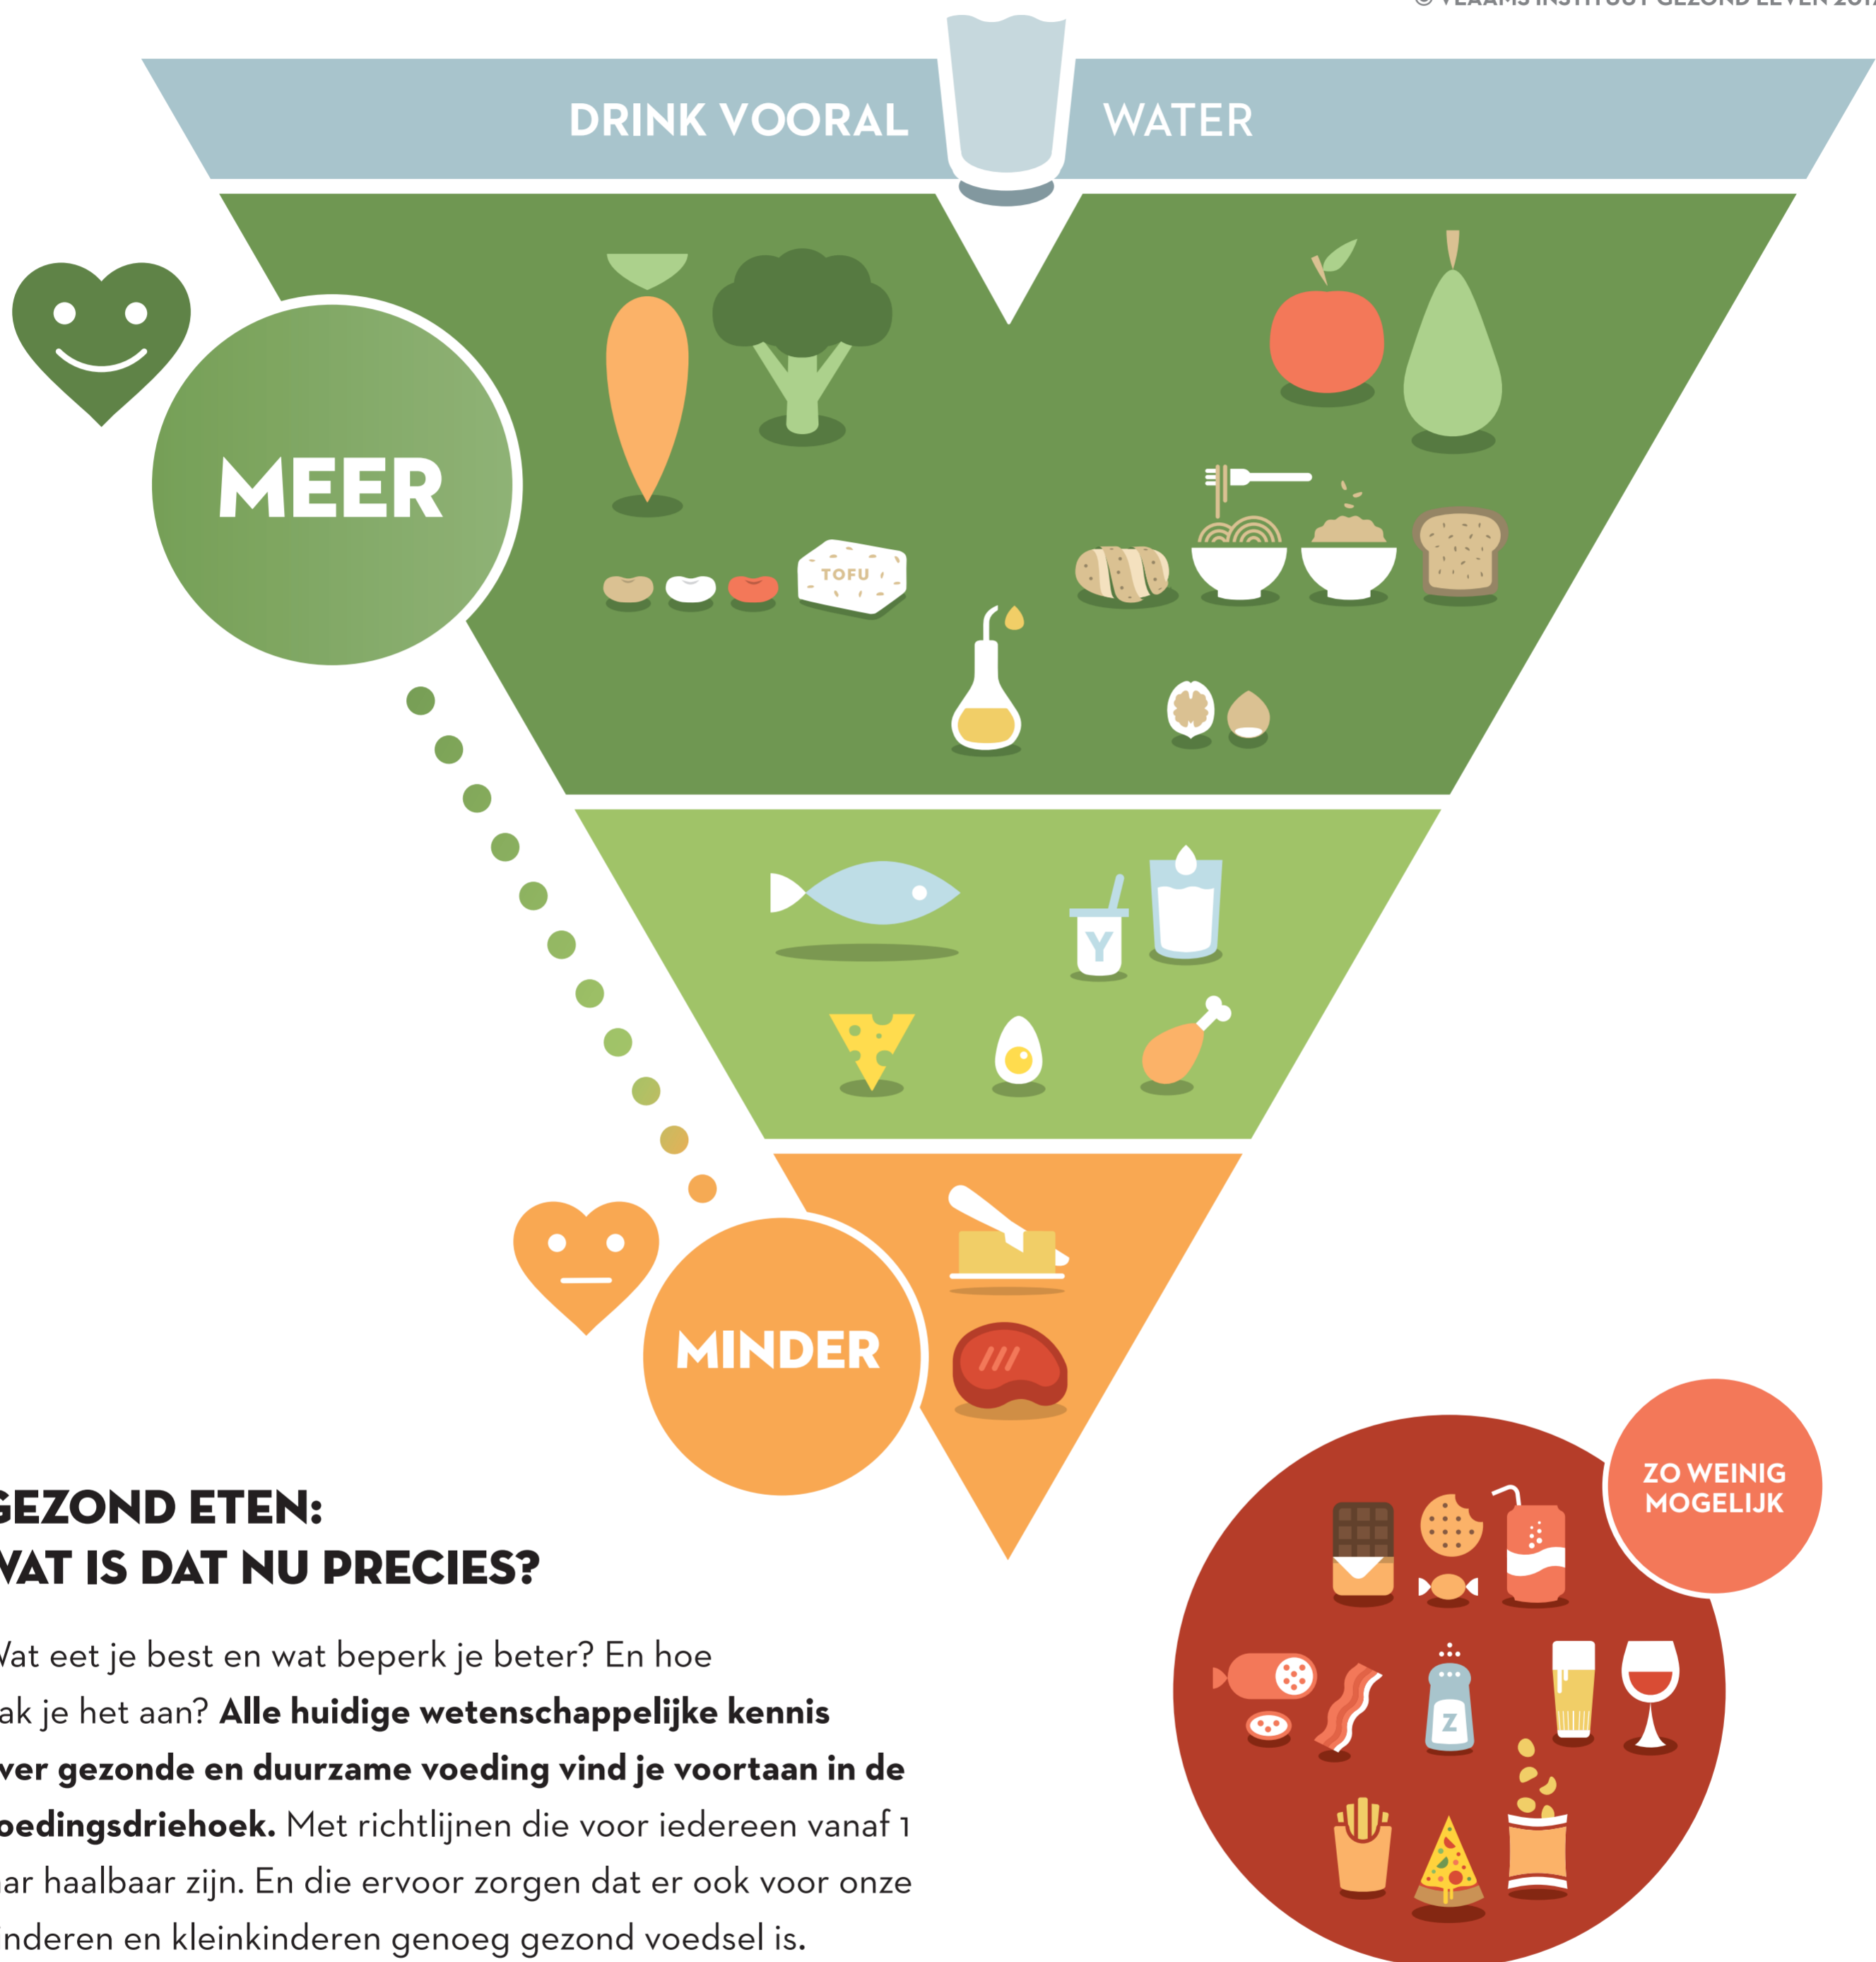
© VLAAMS INSTITUUT GEZOND LEVEN 201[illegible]

DRINK VOORAL WATER

MEER

TOFU

Y

MINDER

ZO WEINIG MOGELIJK

Z

GEZOND ETEN: WAT IS DAT NU PRECIES?

Wat eet je best en wat beperk je beter? En hoe pak je het aan? **Alle huidige wetenschappelijke kennis over gezonde en duurzame voeding vind je voortaan in de voedingsdriehoek.** Met richtlijnen die voor iedereen vanaf 1 jaar haalbaar zijn. En die ervoor zorgen dat er ook voor onze kinderen en kleinkinderen genoeg gezond voedsel is.